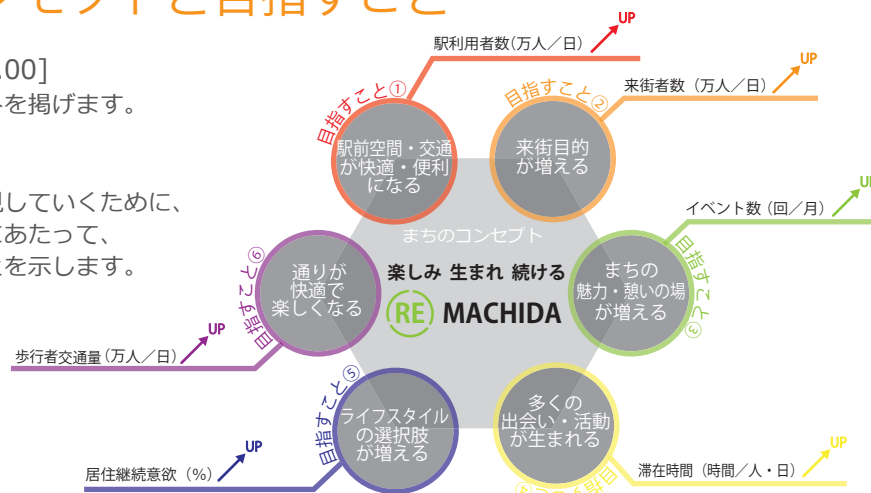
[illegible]セプトと目指すこと

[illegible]00]
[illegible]を掲げます。

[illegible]していくために、
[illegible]あたって、
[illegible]を示します。

駅利用者数（万人／日） UP

目指すこと①
駅前空間・交通が快適・便利になる

目指すこと②
来街目的が増える

来街者数（万人／日） UP

イベント数（回／月） UP

目指すこと③
まちの魅力・憩いの場が増える

まちのコンセプト
楽しみ 生まれ 続ける
RE MACHIDA

目指すこと⑥
通りが快適で楽しくなる

歩行者交通量（万人／日） UP

目指すこと⑤
ライフスタイルの選択肢が増える

居住継続意欲（%） UP

目指すこと④
多くの出会い・活動が生まれる

滞在時間（時間／人・日） UP